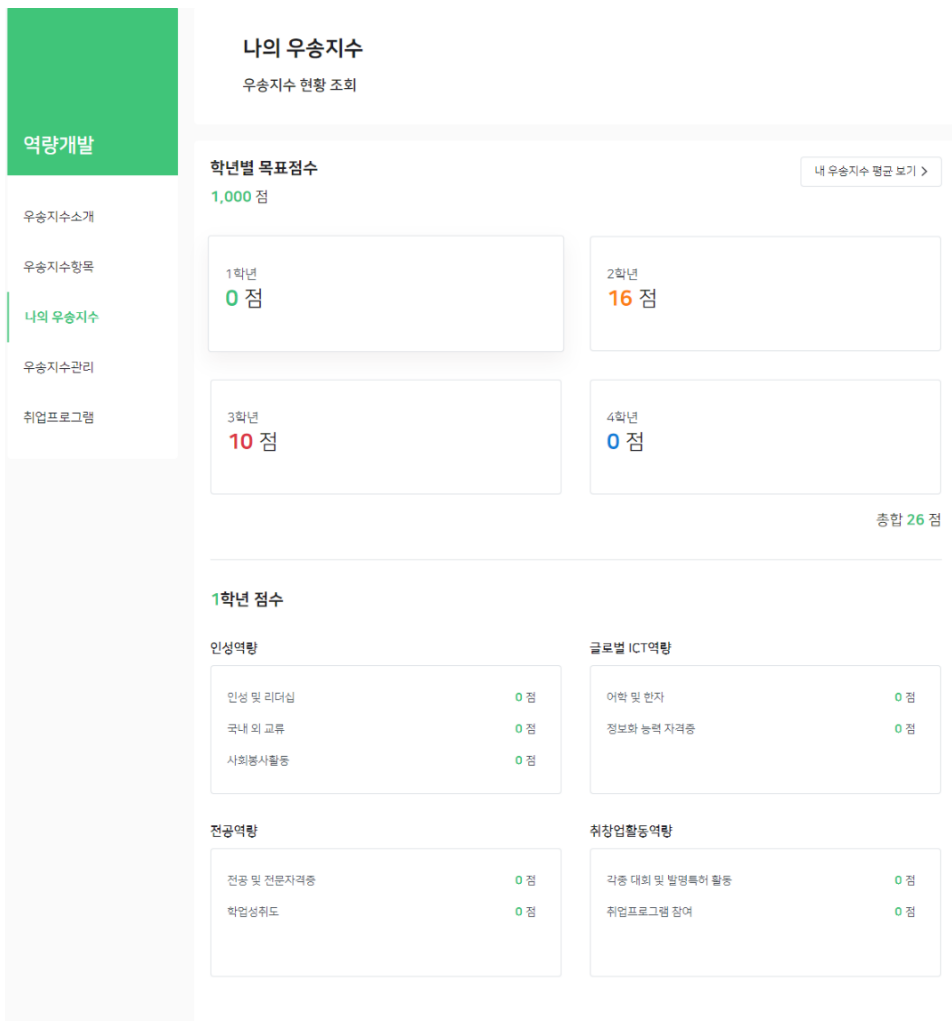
역량개발

우송지수소개

우송지수항목

나의 우송지수

우송지수관리

취업프로그램

나의 우송지수

우송지수 현황 조회

학년별 목표점수

1,000 점

내 우송지수 평균 보기 >

1학년
0 점

2학년
16 점

3학년
10 점

4학년
0 점

총합 26 점

1학년 점수

인성역량

| 인성 및 리더십 | 0 점 |
|---|---|
| 국내 외 교류 | 0 점 |
| 사회봉사활동 | 0 점 |

글로벌 ICT역량

| 어학 및 한자 | 0 점 |
|---|---|
| 정보화 능력 자격증 | 0 점 |

전공역량

| 전공 및 전문자격증 | 0 점 |
|---|---|
| 학업성취도 | 0 점 |

취창업활동역량

| 각종 대회 및 발명특허 활동 | 0 점 |
|---|---|
| 취업프로그램 참여 | 0 점 |